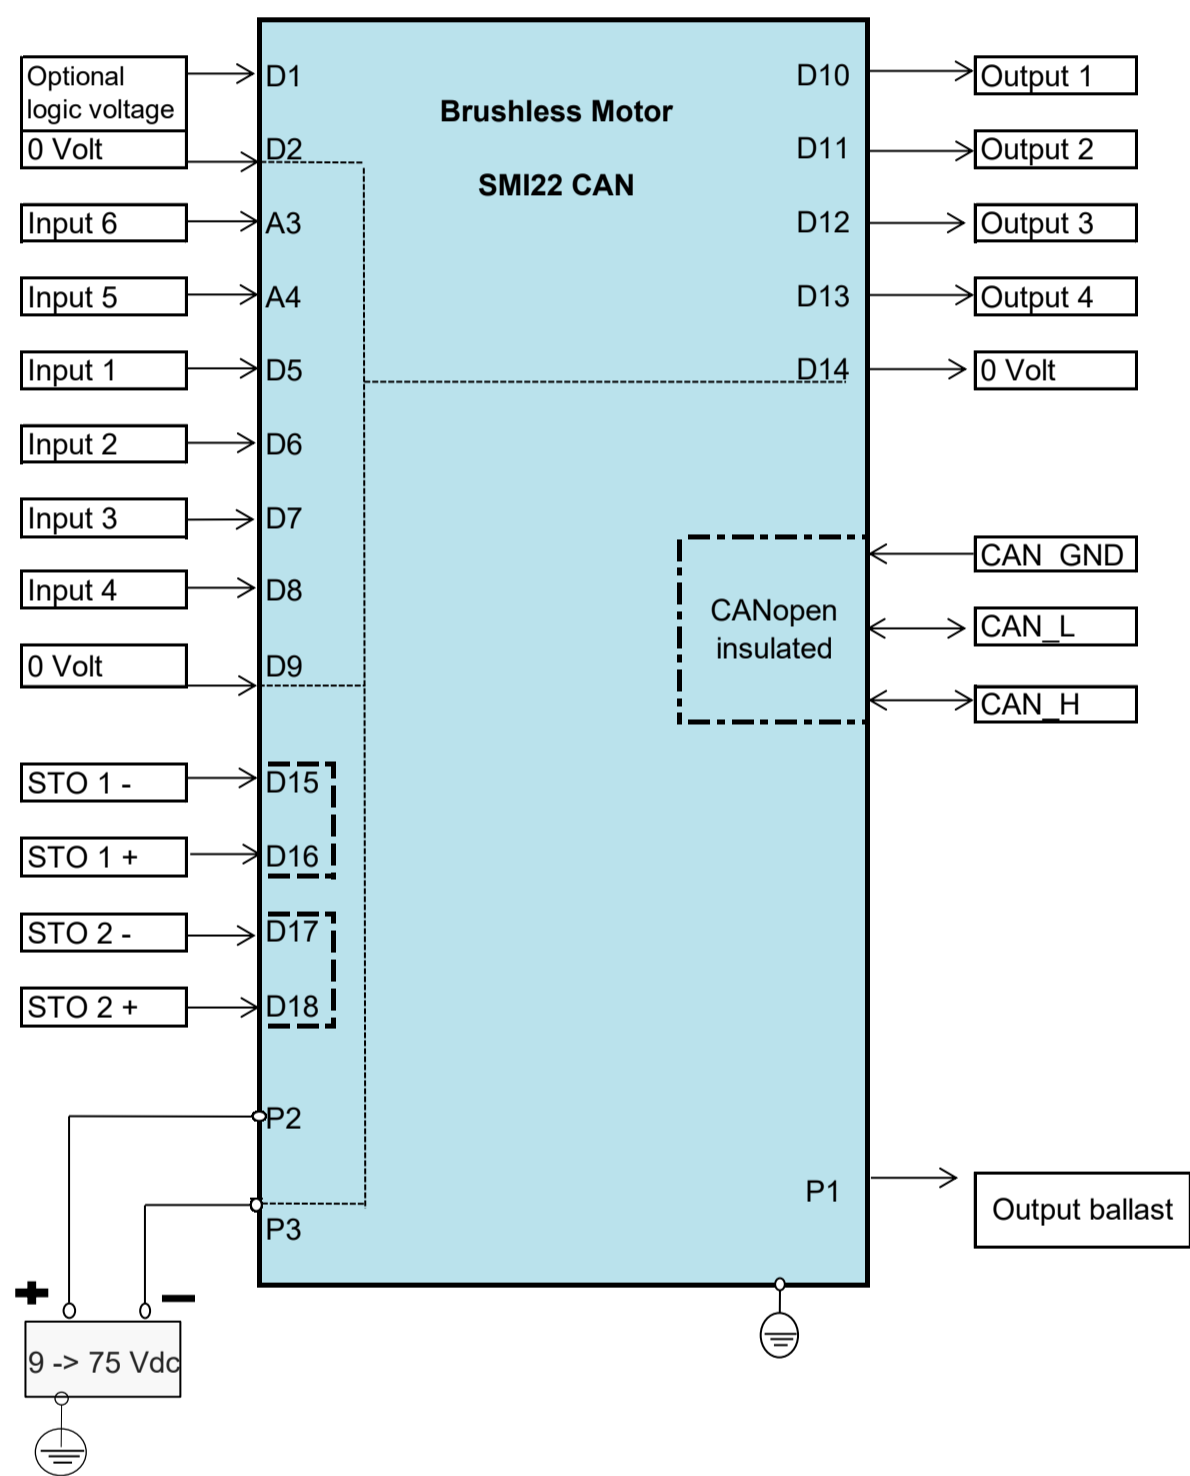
Optional logic voltage
0 Volt
Input 6
Input 5
Input 1
Input 2
Input 3
Input 4
0 Volt
STO 1 -
STO 1 +
STO 2 -
STO 2 +

D1
D2
A3
A4
D5
D6
D7
D8
D9
D15
D16
D17
D18
P2
P3

Brushless Motor

SMI22 CAN

D10
D11
D12
D13
D14

CANopen insulated

P1

Output 1
Output 2
Output 3
Output 4
0 Volt
CAN_GND
CAN_L
CAN_H
Output ballast

+
−
9 -> 75 Vdc